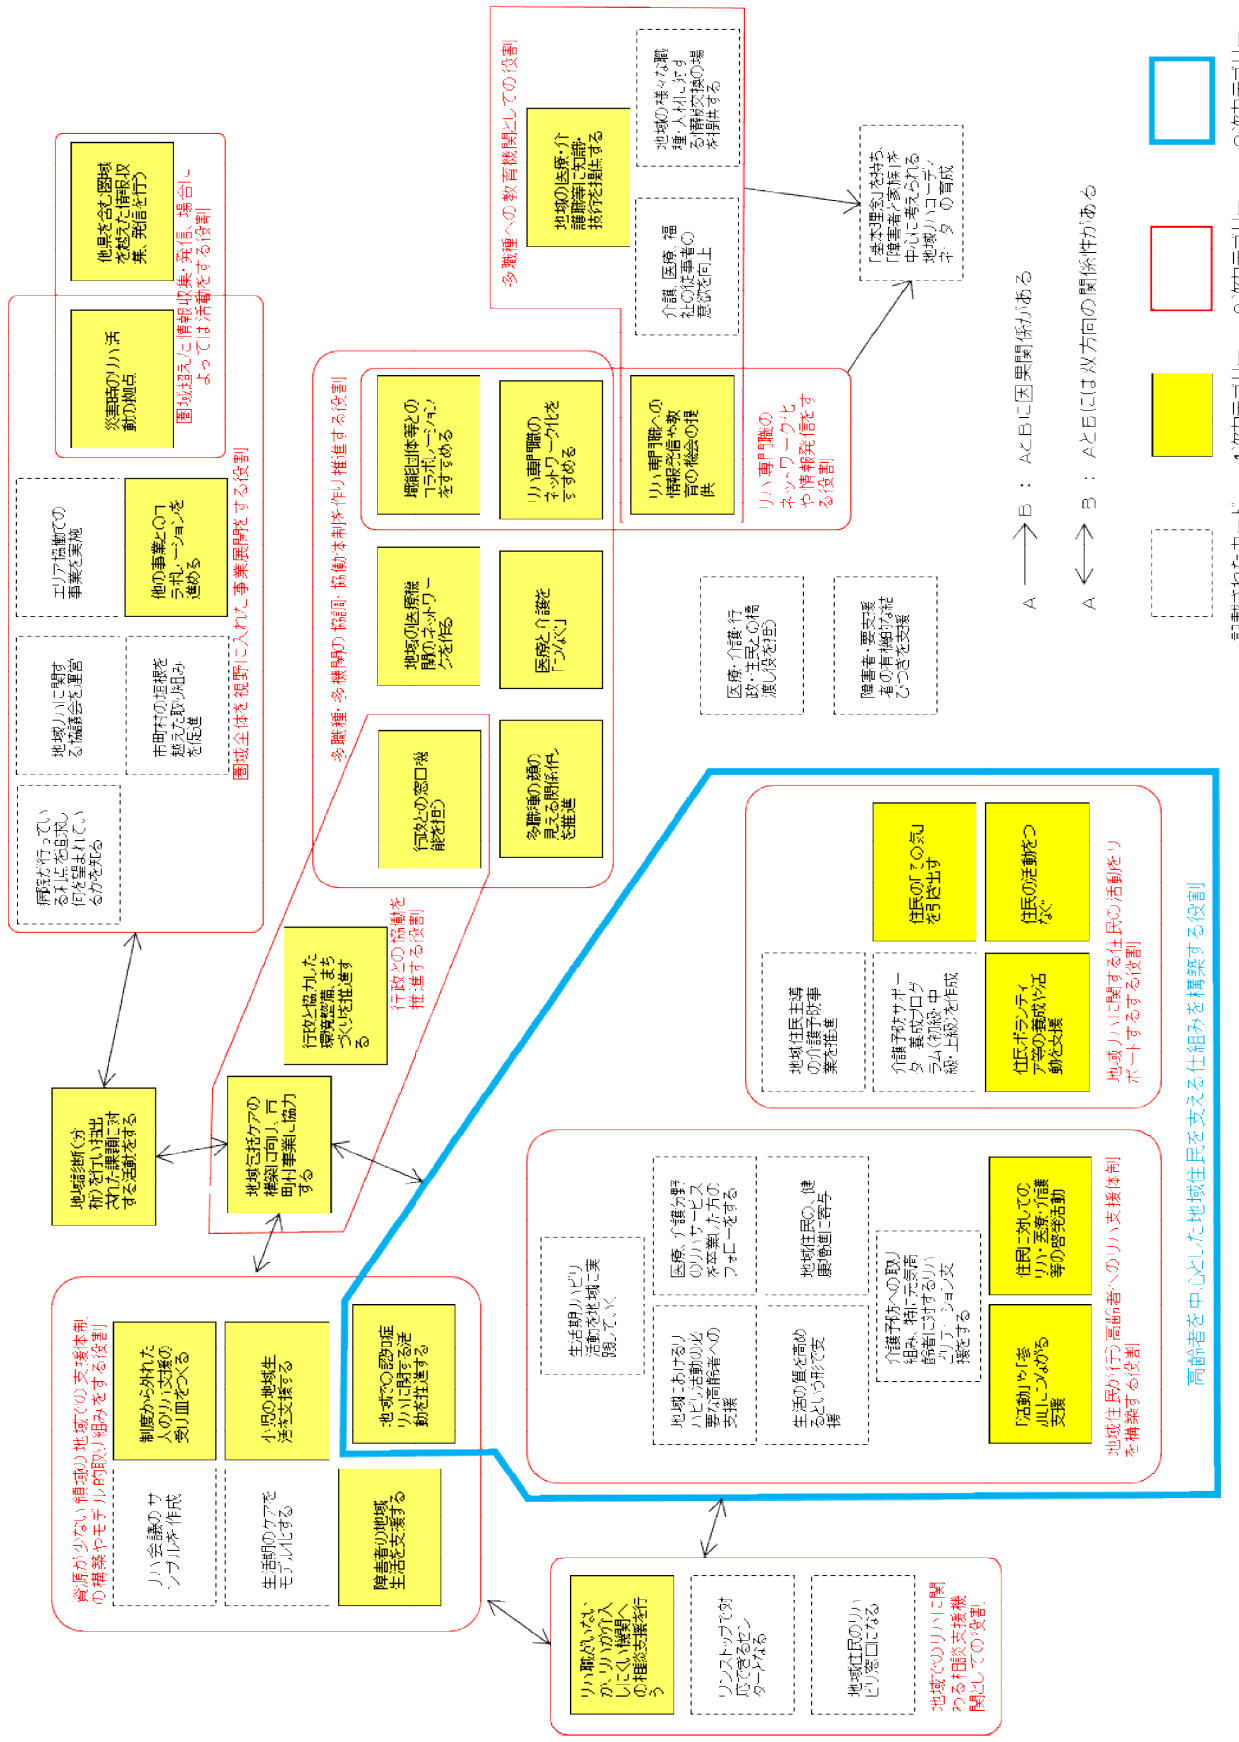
多職種への教育機関としての役割

地域の医療・介護施設等に知識・技術を提供する

地域の様々な職種・人材に対する情報交換の場を開催する

介護、医療、福祉の従事者の意欲を向上

「基本理念」を持ち、「障害者」「家族」を中心に考えられる地域リハコーディネーターの育成

他県を含む圏域を越えた情報収集、発信を行う

圏域を越えた情報収集・発信。場合によっては活動をする役割

災害時のリハ活動の拠点

エリア協働での事業を実施

他の事業とのコラボレーションを進める

地域リハに関する協議会を運営

市町村の垣根を越えた取り組みを促進

病院が行っている人に本当は何を望まれているかを知る

圏域全体を視野に入れた事業展開をする役割

多職種・多機関の協同・協働体制作りを推進する役割

職能団体等とのコラボレーションをすすめる

リハ専門職のネットワーク化をすすめる

リハ専門職への情報発信や教育の機会の提供

リハ専門職のネットワークや情報発信をする役割

地域の医療機関のネットワークを作る

医療と介護を「つなぐ」

医療・介護・行政・住民との橋渡し役を担う

障害者・要支援者の背景や想いや社会とのつながりを支援

行政との窓口的機能を担う

多職種の顔の見える関係作りを推進

行政と協力した環境整備、まちづくりを推進する

行政との協働を推進する役割

地域診断(分析)を行い抽出された課題に対する活動をする

地域包括ケアの構築に向け、市町事業に協力する

住民の「その気」を引き出す

住民の活動をつなぐ

地域住民主導の介護予防事業を推進

介護予防サポーター養成プログラム(初級・中級・上級)を作成

住民ボランティアの養成や活動を支援

地域リハに関する住民の活動をサポートする役割

高齢者を中心とした地域住民を支える仕組みを構築する役割

生活期リハビリ活動を地域に実践していく

医療・介護保険のリハサービスを卒業した方のフォローをする

地域住民の健康増進に寄与

地域におけるリハビリ活動の必要な高齢者への支援

生活の質を高めるという形で支援

介護予防への取り組み、特に元気高齢者に対するリハビリテーション支援する

住民に対してのリハ・栄養・介護等の啓発活動

「活動」や「参加」につなげる支援

地域住民が行う高齢者へのリハ支援体制を構築する役割

資源が少ない領域の地域での支援体制の構築やモデル的取り組みをする役割

制度から外れた人のリハ支援の受け皿をつくる

小児の地域生活を支援する

地域での認知症リハに関する活動を推進する

リハ会議のサンプルを作成

生活期のケアでモデルとする

障害者の地域生活を支援する

リハ職がいない、か、リハが介入しにくい機関への相談支援を行う

ワンストップで対応できるセンターとなる

地域住民のリハビリ窓口になる

地域でのリハに関わる相談支援機関としての役割

A → B : AとBに因果関係がある

A ↔ B : AとBには双方向の関係性がある